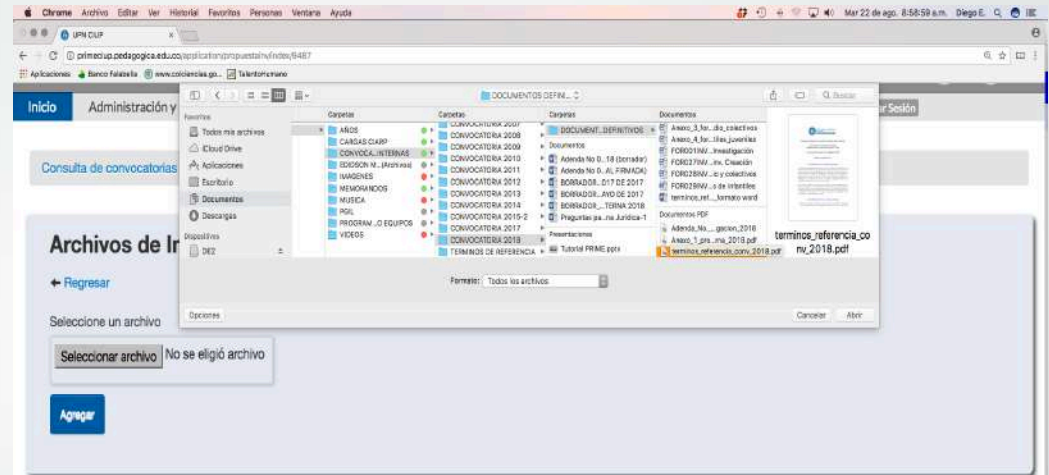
Chrome Archivo Editar Ver Historial Favoritos Personas Ventana Ayuda

Mar 22 de ago. 8:58:59 a.m. Diego E.

UPN CIUP

primeciup.pedagogica.edu.co/application/propuestainv/index/6487

Aplicaciones Banco falabella www.colciencias.go... Talentohumano

Inicio Administración y

Consulta de convocatorias

Archivos de In

← Regresar

Seleccione un archivo

Seleccionar archivo No se eligió archivo

Agregar

ar Sesión

DOCUMENTOS DEFINI...

Q Buscar

Favoritos
Todos mis archivos
iCloud Drive
Aplicaciones
Escritorio
Documentos
Descargas
Dispositivos
DE2

Carpetas
AÑOS
CARGAS CIARP
CONVOCA...INTERNAS
EDIDSON M...(Archivos)
IMAGENES
MEMORANDOS
MUSICA
PGIL
PROGRAM...O EQUIPOS
VIDEOS

Carpetas
CONVOCATORIA 2007
CONVOCATORIA 2008
CONVOCATORIA 2009
CONVOCATORIA 2010
CONVOCATORIA 2011
CONVOCATORIA 2012
CONVOCATORIA 2013
CONVOCATORIA 2014
CONVOCATORIA 2015-2
CONVOCATORIA 2017
CONVOCATORIA 2018
TERMINOS DE REFERENCIA

Carpetas
DOCUMENT...DEFINITIVOS
Documentos
Adenda No 0...18 (borrador)
Adenda No 0...AL FIRMADA)
BORRADOR...017 DE 2017
BORRADOR...AYO DE 2017
BORRADOR...TERNA 2018
Preguntas jca...na Juridica-1
Presentaciones
Tutorial PRIME.pptx

Documentos
Anexo_3_for...dio_colectivos
Anexo_4_for...illas_juveniles
FOR001INV...Investigación
FOR027INV...inv. Creación
FOR028INV...ic y colectivos
FOR029INV...o de infantiles
terminos_ref..._formato word
Documentos PDF
Adenda_No..._gacion_2018
Anexo_1_pre...ma_2018.pdf
terminos_referencia_conv_2018.pdf

terminos_referencia_conv_2018.pdf

Formato: Todos los archivos

Opciones

Cancelar Abrir